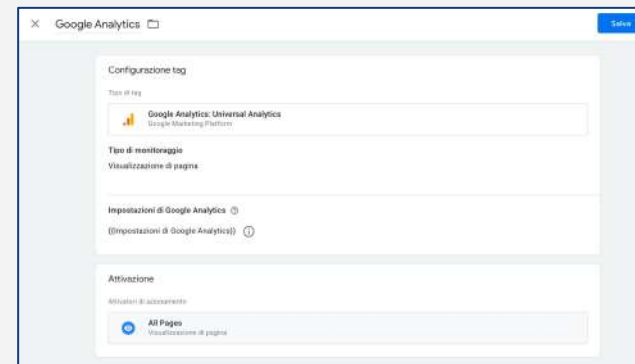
× Google Analytics

Salva

Configurazione tag

Tipo di tag

Google Analytics: Universal Analytics
Google Marketing Platform

Tipo di monitoraggio

Visualizzazione di pagina

Impostazioni di Google Analytics

{{Impostazioni di Google Analytics}}

Attivazione

Attivatori di accensione

All Pages
Visualizzazione di pagina